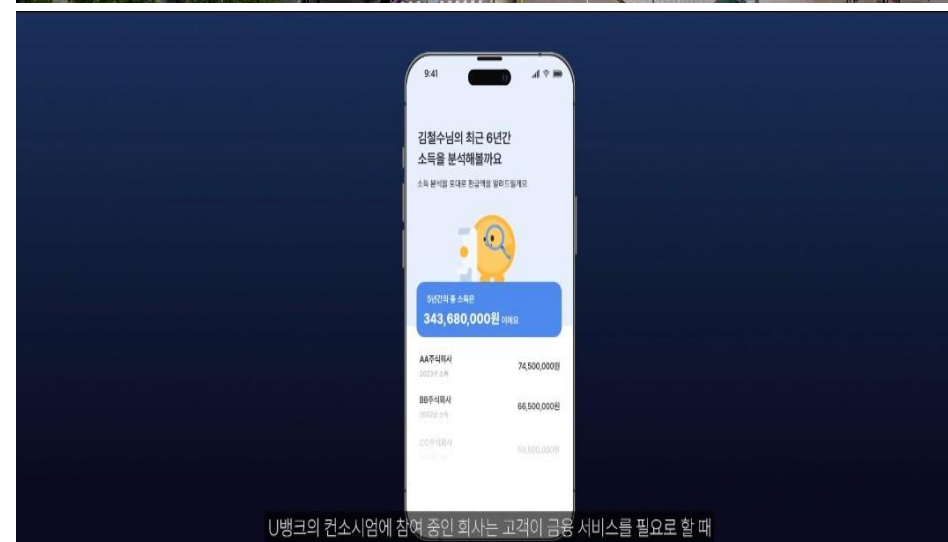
9:41

김철수님의 최근 6년간
소득을 분석해볼까요

소득 분석을 토대로 환급액을 알려드릴게요

5년간의 총 소득은
343,680,000원 이에요

AA주식회사
2023년 소득
74,500,000원

BB주식회사
2022년 소득
66,500,000원

CC주식회사
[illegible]
59,500,000원

U뱅크의 컨소시엄에 참여 중인 회사는 고객이 금융 서비스를 필요로 할 때